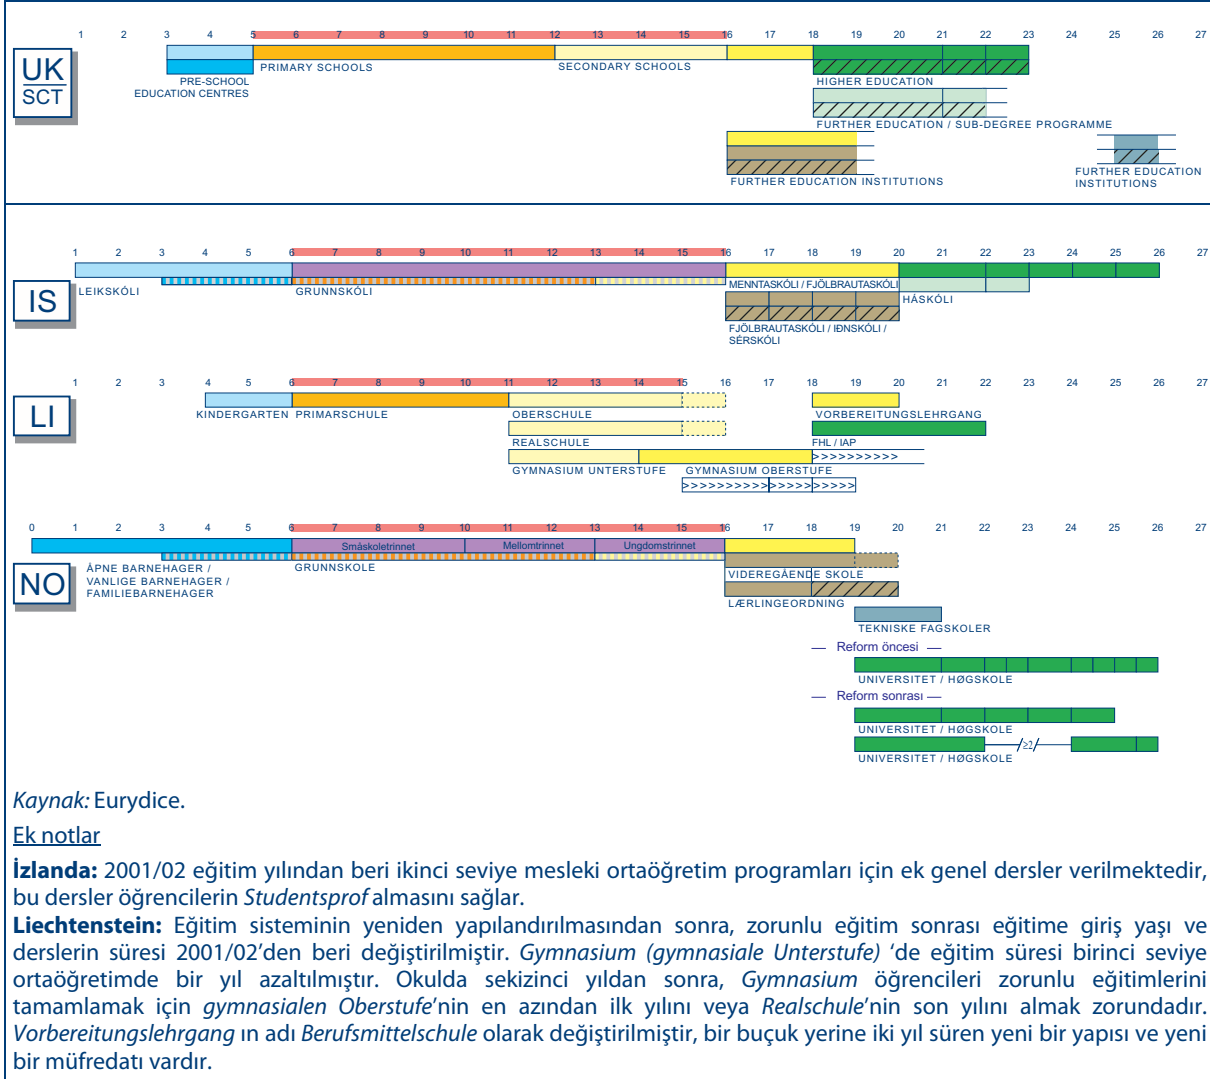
1 2 3 4 5 6 7 8 9 10 11 12 13 14 15 16 17 18 19 20 21 22 23 24 25 26 27

UK SCT

PRE-SCHOOL EDUCATION CENTRES

PRIMARY SCHOOLS

SECONDARY SCHOOLS

HIGHER EDUCATION

FURTHER EDUCATION / SUB-DEGREE PROGRAMME

FURTHER EDUCATION INSTITUTIONS

FURTHER EDUCATION INSTITUTIONS

1 2 3 4 5 6 7 8 9 10 11 12 13 14 15 16 17 18 19 20 21 22 23 24 25 26 27

IS

LEIKSKÓLI

GRUNNSKÓLI

MENNTASKÓLI / FJÖLBRAUTASKÓLI

HÁSKÓLI

FJÖLBRAUTASKÓLI / IÐNSKÓLI / SÉRSKÓLI

1 2 3 4 5 6 7 8 9 10 11 12 13 14 15 16 17 18 19 20 21 22 23 24 25 26 27

LI

KINDERGARTEN

PRIMARSCHULE

OBERSCHULE

VORBEREITUNGSLEHRGANG

REALSCHULE

FHL / IAP

>>>>>>>>>>

GYMNASIUM UNTERSTUFE

GYMNASIUM OBERSTUFE

>>>>>>>>>>>>>>>>>>>>

0 1 2 3 4 5 6 7 8 9 10 11 12 13 14 15 16 17 18 19 20 21 22 23 24 25 26 27

NO

Småskoletrinnet

Mellomtrinnet

Ungdomstrinnet

ÅPNE BARNEHAGER / VANLIGE BARNEHAGER / FAMILIEBARNEHAGER

GRUNNSKOLE

VIDEREGÅENDE SKOLE

LÆRLINGEORDNING

TEKNISKE FAGSKOLER

— Reform öncesi —

UNIVERSITET / HØGSKOLE

— Reform sonrası —

UNIVERSITET / HØGSKOLE

≥2

UNIVERSITET / HØGSKOLE

Kaynak: Eurydice.

Ek notlar

İzlanda: 2001/02 eğitim yılından beri ikinci seviye mesleki ortaöğretim programları için ek genel dersler verilmektedir, bu dersler öğrencilerin Studentsprof almasını sağlar.

Liechtenstein: Eğitim sisteminin yeniden yapılandırılmasından sonra, zorunlu eğitim sonrası eğitime giriş yaşı ve derslerin süresi 2001/02'den beri değiştirilmiştir. Gymnasium (gymnasiale Unterstufe) 'de eğitim süresi birinci seviye ortaöğretimde bir yıl azaltılmıştır. Okulda sekizinci yıldan sonra, Gymnasium öğrencileri zorunlu eğitimlerini tamamlamak için gymnasialen Oberstufe'nin en azından ilk yılını veya Realschule'nin son yılını almak zorundadır. Vorbereitungslehrgang ın adı Berufsmittelschule olarak değiştirilmiştir, bir buçuk yerine iki yıl süren yeni bir yapısı ve yeni bir müfredatı vardır.